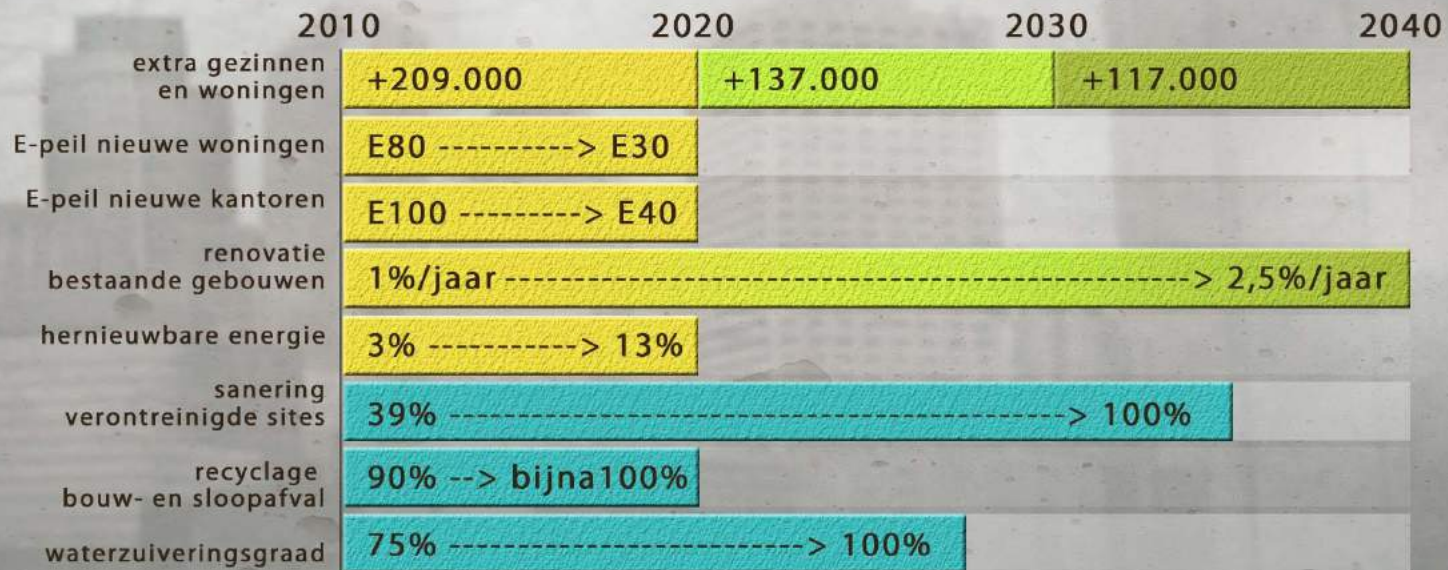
| | 2010 | 2020 | 2030 | 2040 |
|---|---|---|---|---|
| extra gezinnen en woningen | +209.000 | +137.000 | +117.000 | |
| E-peil nieuwe woningen | E80 ----------> E30 | | | |
| E-peil nieuwe kantoren | E100 ---------> E40 | | | |
| renovatie bestaande gebouwen | 1%/jaar ----------------------------------------------> 2,5%/jaar | | | |
| hernieuwbare energie | 3% -----------> 13% | | | |
| sanering verontreinigde sites | 39% ------------------------------------------> 100% | | | |
| recyclage bouw- en sloopafval | 90% --> bijna100% | | | |
| waterzuiveringsgraad | 75% -------------------------> 100% | | | |